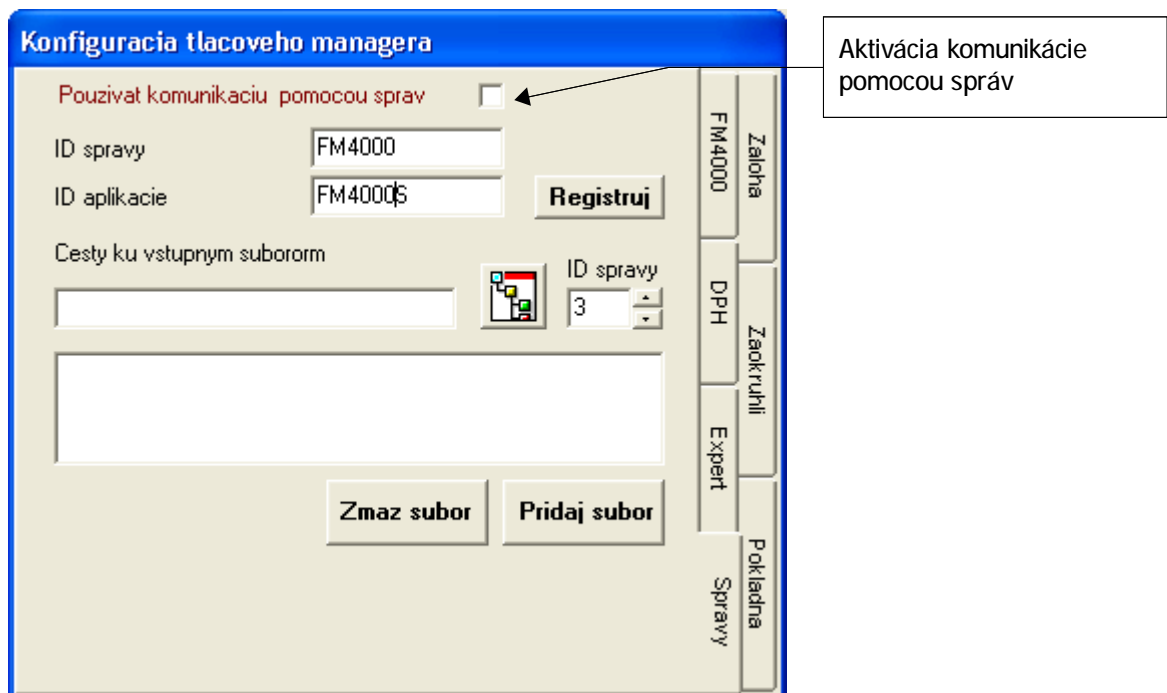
Konfiguracia tlacoveho managera

Aktivácia komunikácie pomocou správ

Pouzivat komunikaciu pomocou sprav

ID spravy FM4000

ID aplikacie FM4000S

Registruj

Cesty ku vstupnym subororm

ID spravy

3

Zmaz subor

Pridaj subor

FM4000

Zaloha

DPH

Zaokruhli

Expert

Pokladna

Spravy